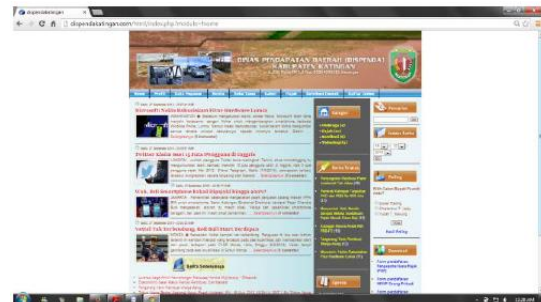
dispendakatingan
dispendakatingan.com/html/index.php?module=home

DINAS PENDAPATAN DAERAH (DISPENDA)
KABUPATEN KATINGAN

Home

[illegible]

Microsoft: Tablet Bukan Lawan Hp/Netbook Lama?
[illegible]

Penjualan Aplikasi Mobile 15 Juta Pengguna di Tanggal
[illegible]

Wah, Bell Smartphone Android Hilang di Ringgit Jumlah?
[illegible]

Sekilas Tak Terkendara, Dell Mill Burn Perhatikan
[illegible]

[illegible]

Kategori
Polling
Download
Agenda